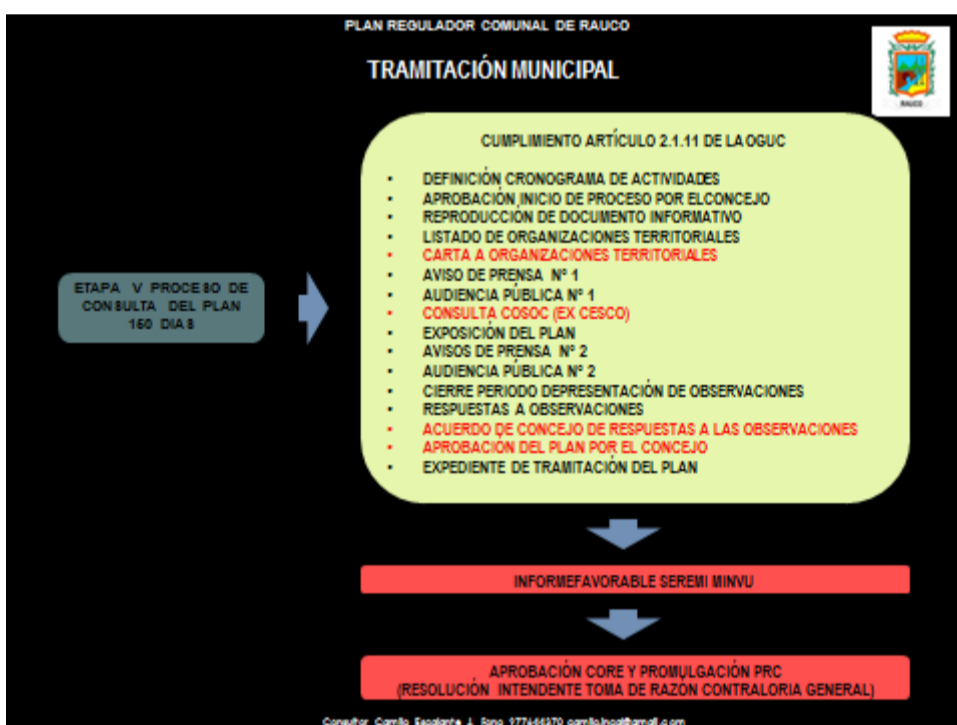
PLAN REGULADOR COMUNAL DE RAUCO

TRAMITACIÓN MUNICIPAL

RAUCO

CUMPLIMIENTO ARTÍCULO 2.1.11 DE LA OGUC

- DEFINICIÓN CRONOGRAMA DE ACTIVIDADES
- APROBACIÓN INICIO DE PROCESO POR ELCONCEJO
- REPRODUCCIÓN DE DOCUMENTO INFORMATIVO
- LISTADO DE ORGANIZACIONES TERRITORIALES
- CARTA A ORGANZACIONES TERRITORIALES
- AVISO DE PRENSA Nº 1
- AUDIENCIA PÚBLICA Nº 1
- CONSULTA COSOC (EX CESCO)
- EXPOSICIÓN DEL PLAN
- AVISOS DE PRENSA Nº 2
- AUDIENCIA PÚBLICA Nº 2
- CIERRE PERIODO DEPRESENTACIÓN DE OBSERVACIONES
- RESPUESTAS A OBSERVACIONES
- ACUERDO DE CONCEJO DE RESPUESTAS A LAS OBSERVACIONES
- APROBACIÓN DEL PLAN POR EL CONCEJO
- EXPEDIENTE DE TRAMITACIÓN DEL PLAN

ETAPA V PROCESO DE CONSULTA DEL PLAN 150 DIAS

INFORMEFAVORABLE SEREMI MINVU

APROBACIÓN CORE Y PROMULGACIÓN PRC
(RESOLUCIÓN INTENDENTE TOMA DE RAZÓN CONTRALORIA GENERAL)

Consultor Camilo Escalante J. fono 977444370 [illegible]@gmail.com